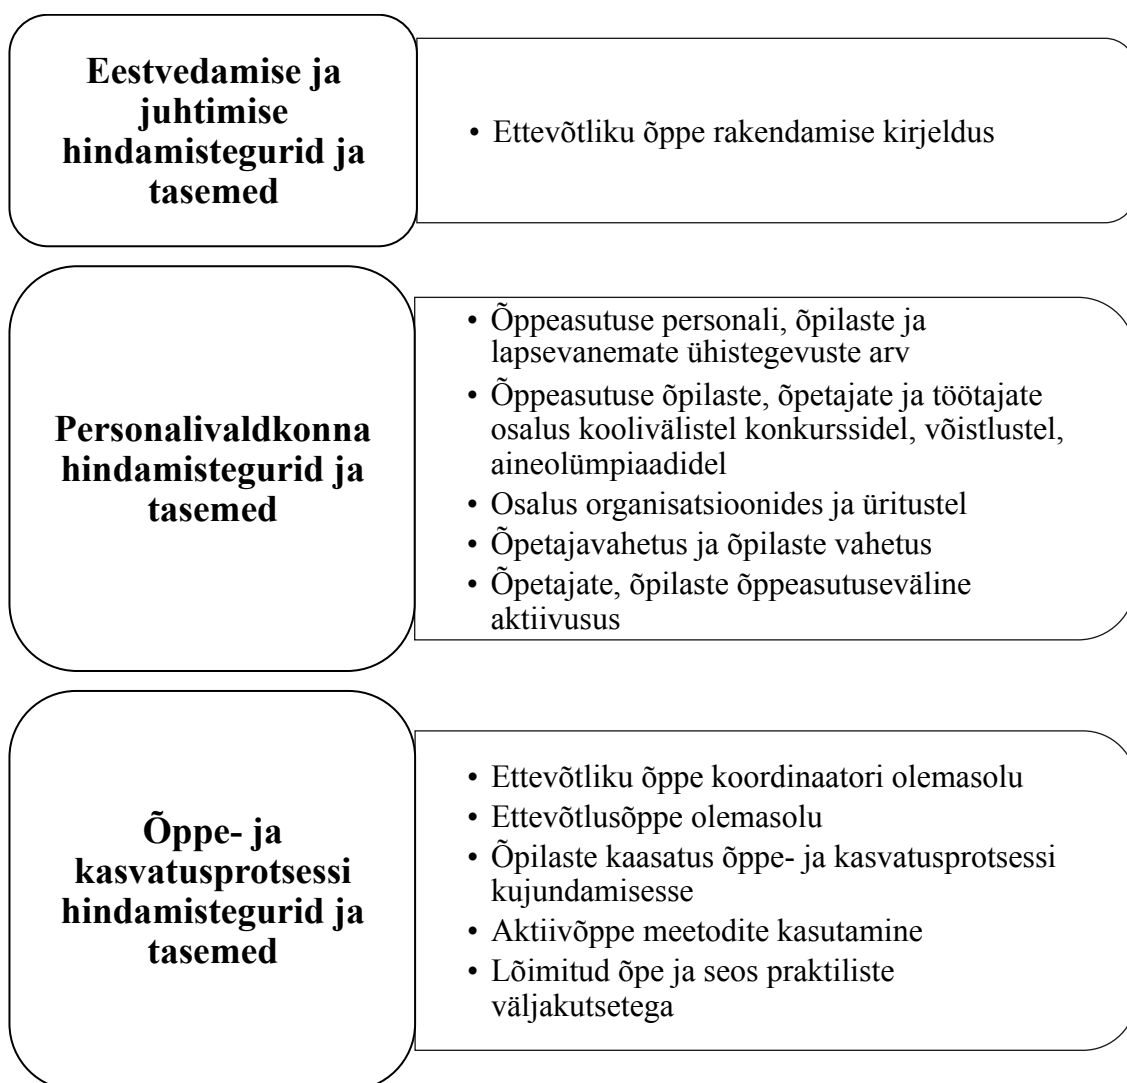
Eestvedamise ja juhtimise hindamistegurid ja tasemed

• Ettevõtliku õppe rakendamise kirjeldus

Personalivaldkonna hindamistegurid ja tasemed

• Õppeasutuse personali, õpilaste ja lapsevanemate ühistegevuste arv
• Õppeasutuse õpilaste, õpetajate ja töötajate osalus koolivälistel konkurssidel, võistlustel, aineolümpiaadidel
• Osalus organisatsioonides ja üritustel
• Õpetajavahetus ja õpilaste vahetus
• Õpetajate, õpilaste õppeasutuseväline aktiivusus

Õppe- ja kasvatusprotsessi hindamistegurid ja tasemed

• Ettevõtliku õppe koordinaatori olemasolu
• Ettevõtlusõppe olemasolu
• Õpilaste kaasatus õppe- ja kasvatusprotsessi kujundamisesse
• Aktiivõppe meetodite kasutamine
• Lõimitud õpe ja seos praktiliste väljakutsetega